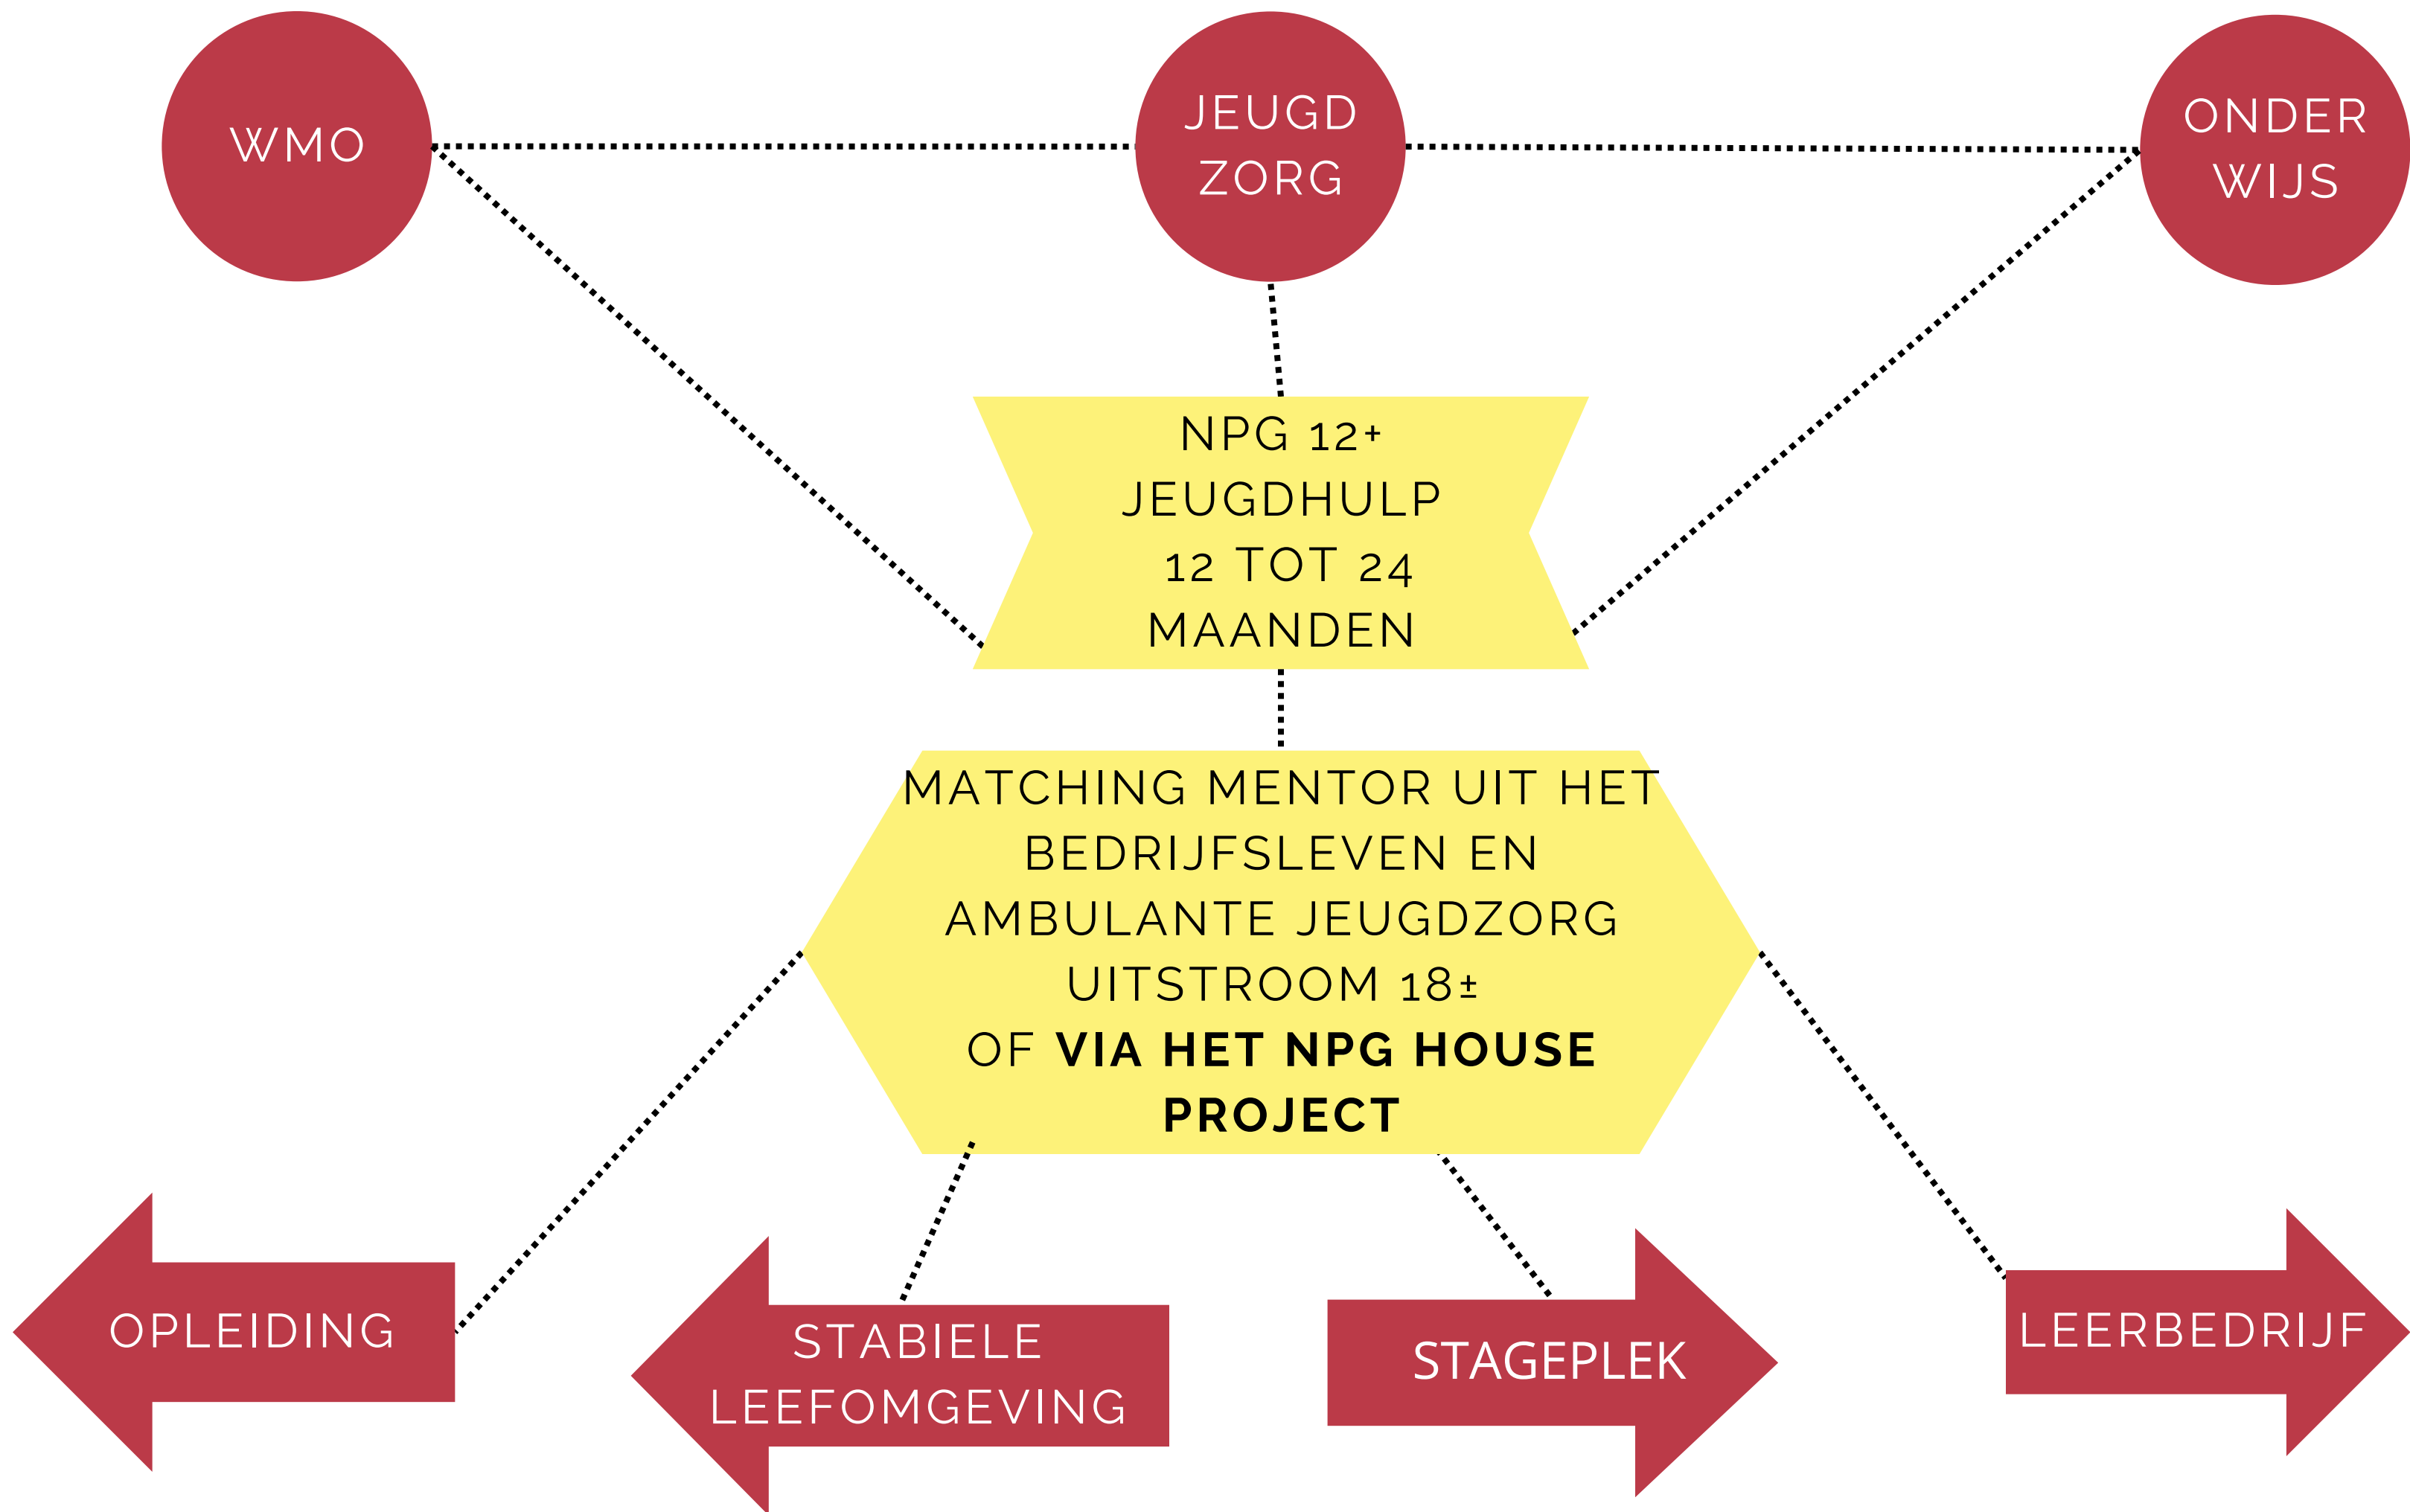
WMO

JEUGD ZORG

ONDER WIJS

NPG 12+
JEUGDHULP
12 TOT 24
MAANDEN

MATCHING MENTOR UIT HET BEDRIJFSLEVEN EN AMBULANTE JEUGDZORG
UITSTROOM 18±
OF **VIA HET NPG HOUSE PROJECT**

OPLEIDING

STABIELE LEEFOMGEVING

STAGEPLEK

LEERBEDRIJF